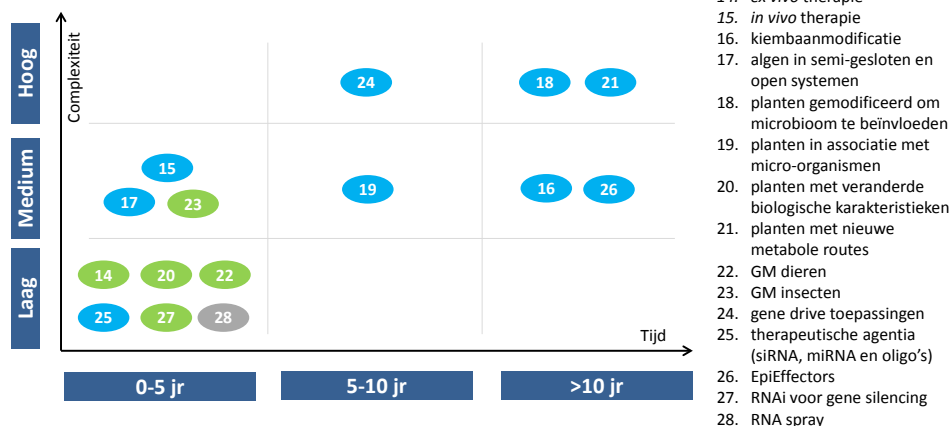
Hoog
Medium
Laag
Complexiteit
24
18
21
15
17
23
19
16
26
14
20
22
25
27
28
Tijd
0-5 jr
5-10 jr
>10 jr

14. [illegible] therapie
15. *in vivo* therapie
16. kiembaanmodificatie
17. algen in semi-gesloten en open systemen
18. planten gemodificeerd om microbioom te beïnvloeden
19. planten in associatie met micro-organismen
20. planten met veranderde biologische karakteristieken
21. planten met nieuwe metabole routes
22. GM dieren
23. GM insecten
24. gene drive toepassingen
25. therapeutische agentia (siRNA, miRNA en oligo's)
26. EpiEffectors
27. RNAi voor gene silencing
28. RNA spray